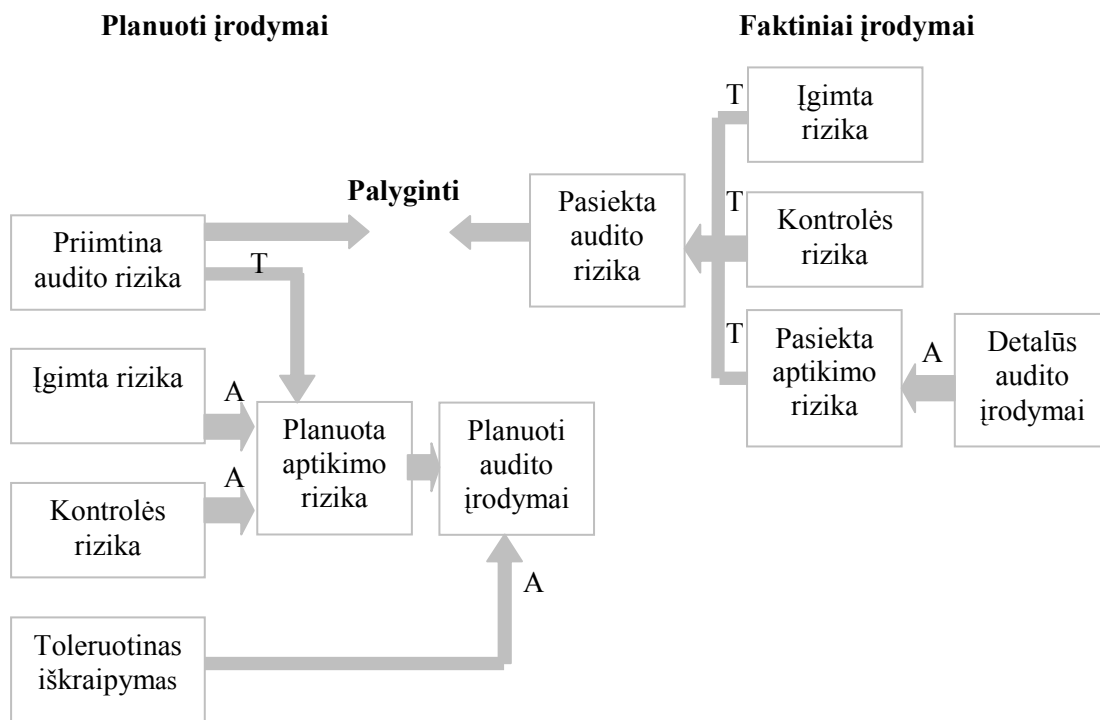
Planuoti įrodymai

Faktiniai įrodymai

T

Įgimta rizika

Palyginti

Pasiekta audito rizika

T

Kontrolės rizika

Priimtina audito rizika

T

T

Pasiekta aptikimo rizika

A

Detalūs audito įrodymai

Įgimta rizika

A

Planuota aptikimo rizika

Planuoti audito įrodymai

A

Kontrolės rizika

A

Toleruotinas iškraipymas